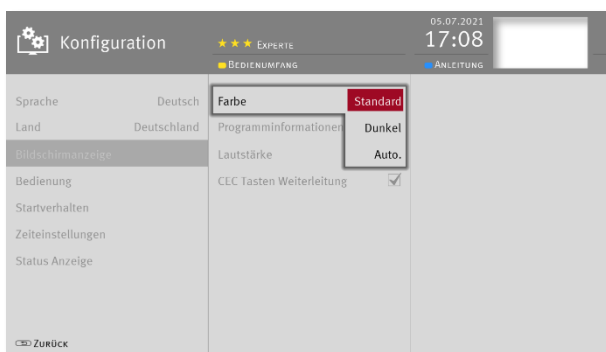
Konfiguration

★★★ Experte

Bedienumfang

05.07.2021
17:08

Anleitung

Sprache Deutsch
Land Deutschland
Bildschirmanzeige
Bedienung
Startverhalten
Zeiteinstellungen
Status Anzeige

Farbe
Programminformationen
Lautstärke
CEC Tasten Weiterleitung

Standard
Dunkel
Auto.

Zurück